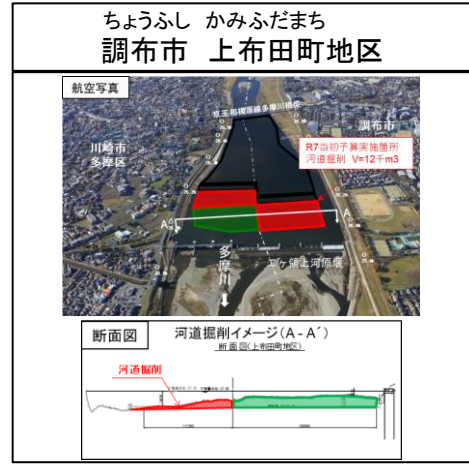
ちょうふし　かみふだまち
調布市　上布田町地区

航空写真

京王相模原線多摩川橋梁

調布市

川崎市
多摩区

R7当初予算実施箇所
河道掘削　V=12千m3

A
A'

多摩川

二ヶ領上河原堰

断面図

河道掘削イメージ（A - A´）
断面図(上布田町地区)

河道掘削